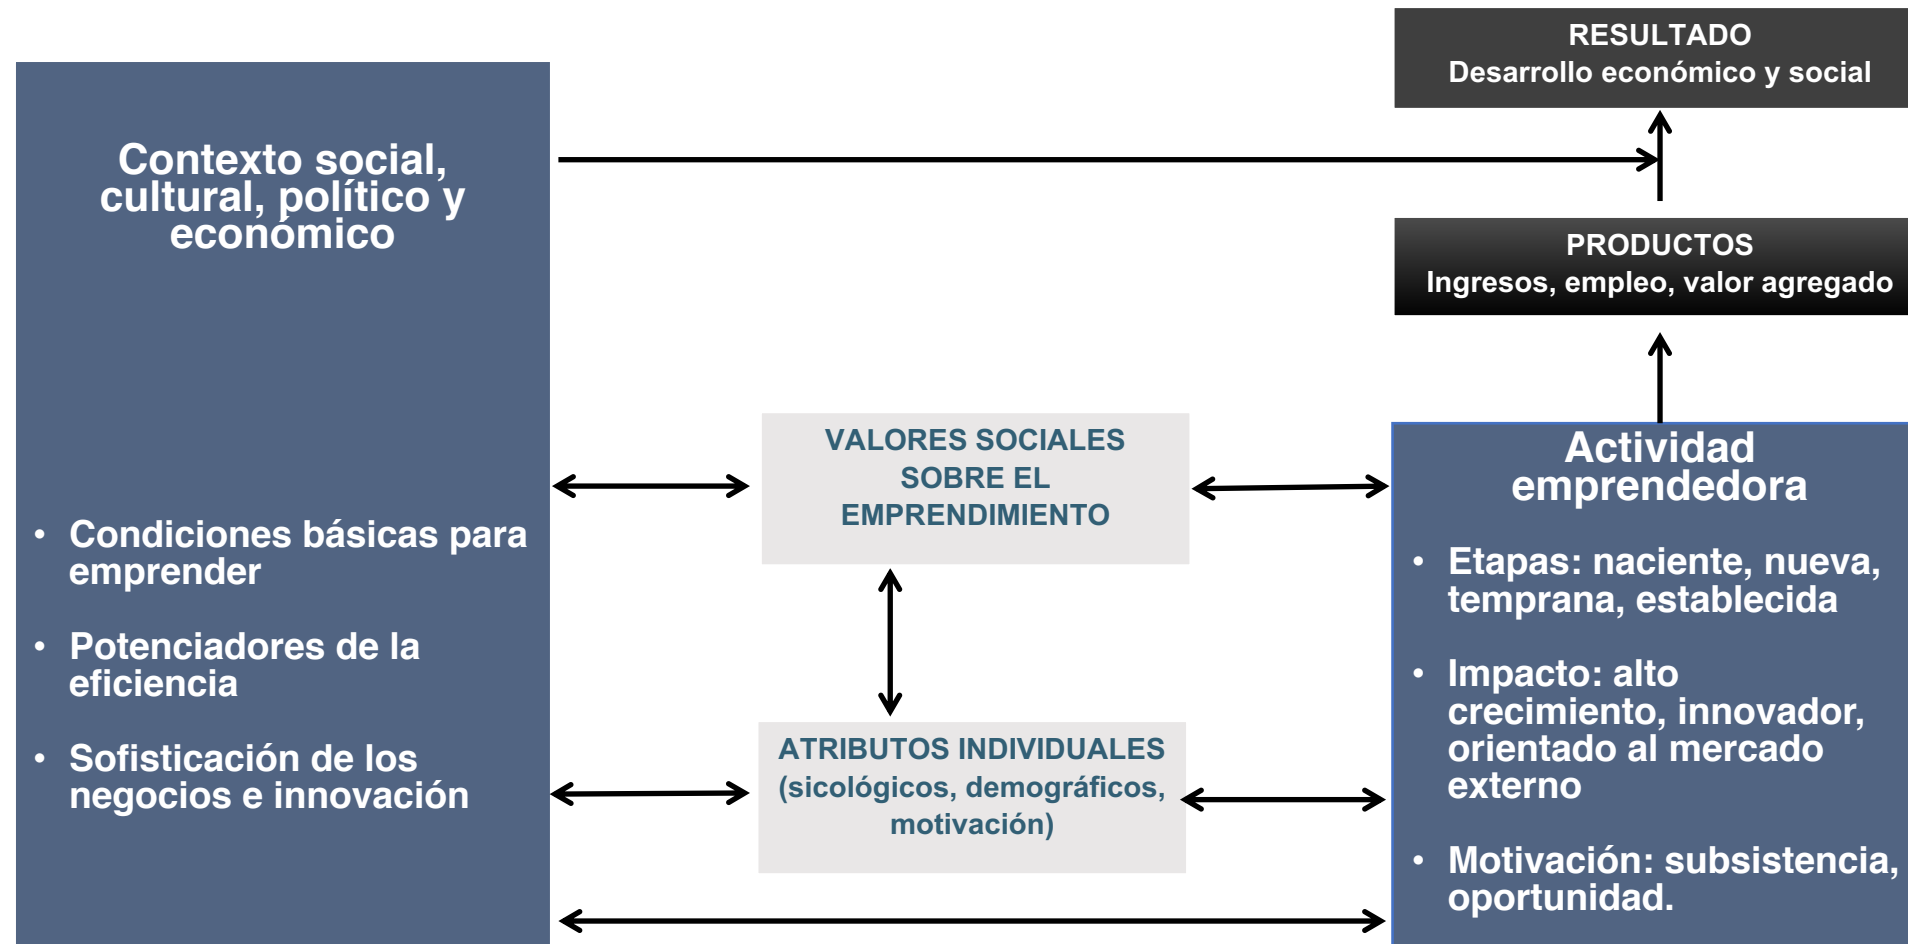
RESULTADO
Desarrollo económico y social

Contexto social, cultural, político y económico

PRODUCTOS
Ingresos, empleo, valor agregado

VALORES SOCIALES SOBRE EL EMPRENDIMIENTO

Actividad emprendedora

• Condiciones básicas para emprender

• Potenciadores de la eficiencia

• Sofisticación de los negocios e innovación

• Etapas: naciente, nueva, temprana, establecida

• Impacto: alto crecimiento, innovador, orientado al mercado externo

ATRIBUTOS INDIVIDUALES (sicológicos, demográficos, motivación)

• Motivación: subsistencia, oportunidad.